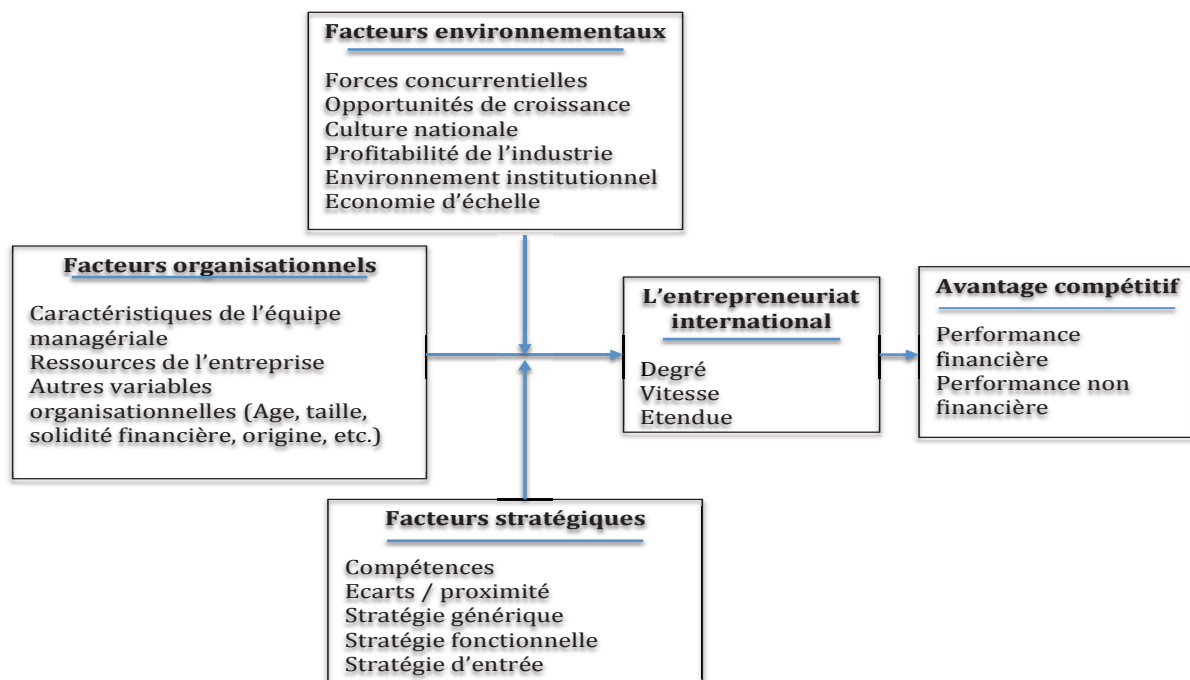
Facteurs environnementaux

Forces concurrentielles
Opportunités de croissance
Culture nationale
Profitabilité de l'industrie
Environnement institutionnel
Economie d'échelle

Facteurs organisationnels

Caractéristiques de l'équipe managériale
Ressources de l'entreprise
Autres variables organisationnelles (Age, taille, solidité financière, origine, etc.)

L'entrepreneuriat international

Degré
Vitesse
Etendue

Avantage compétitif

Performance financière
Performance non financière

Facteurs stratégiques

Compétences
Ecarts / proximité
Stratégie générique
Stratégie fonctionnelle
Stratégie d'entrée